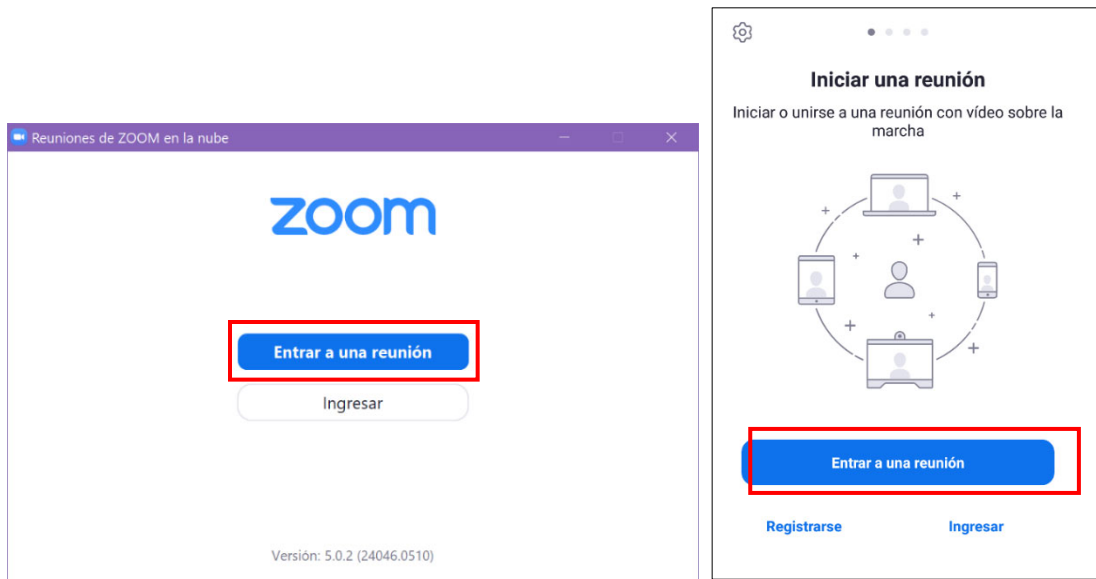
Reuniones de ZOOM en la nube

zoom

Entrar a una reunión

Ingresar

Versión: 5.0.2 (24046.0510)

Iniciar una reunión

Iniciar o unirse a una reunión con vídeo sobre la marcha

Entrar a una reunión

Registrarse

Ingresar